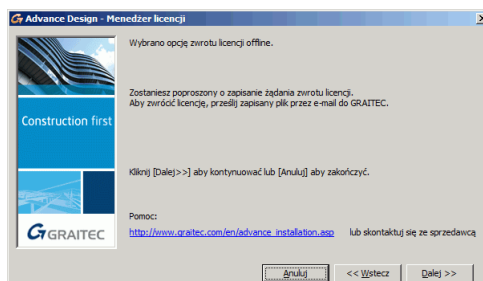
Advance Design - Menedżer licencji

Construction first

GRAITEC

Wybrano opcję zwrotu licencji offline.

Zostaniesz poproszony o zapisanie żądania zwrotu licencji.
Aby zwrócić licencję, prześlij zapisany plik przez e-mail do GRAITEC.

Kliknij [Dalej>>] aby kontynuować lub [Anuluj] aby zakończyć.

Pomoc:
http://www.graitec.com/en/advance_installation.asp lub skontaktuj się ze sprzedawcą

Anuluj | << Wstecz | Dalej >>